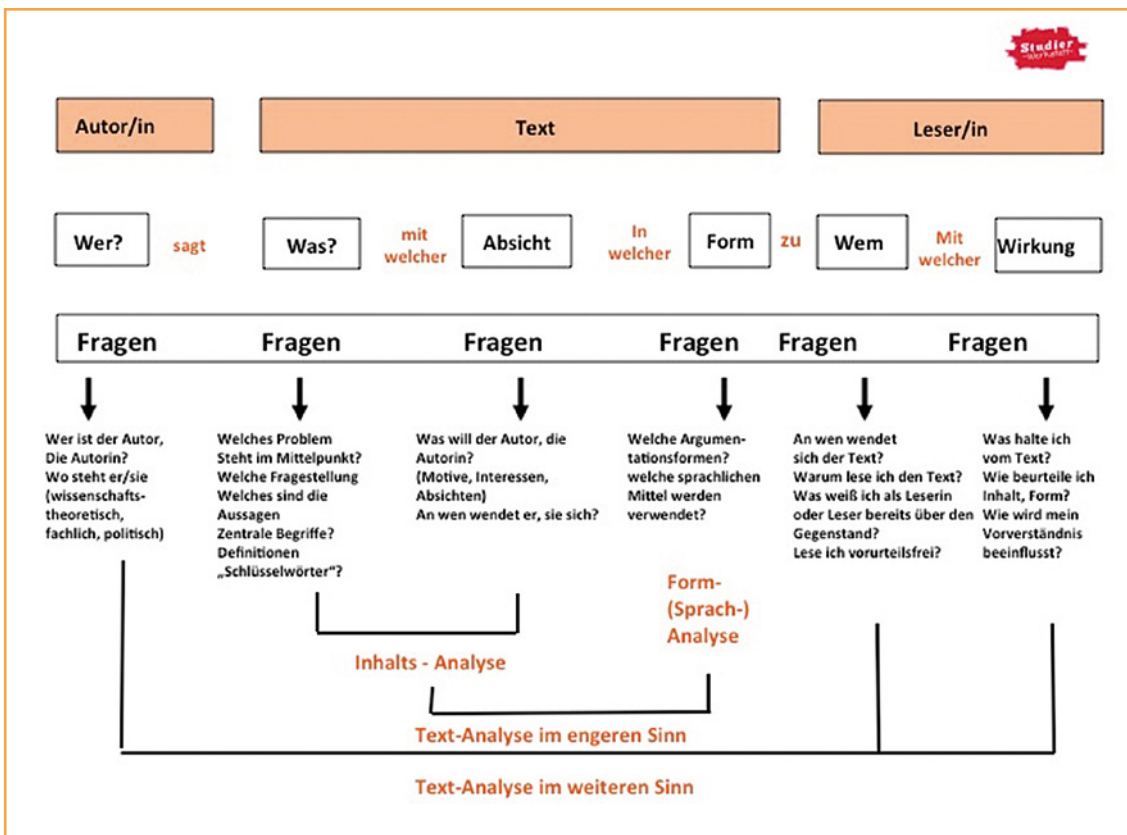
Studier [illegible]

Autor/in

Text

Leser/in

Wer? sagt Was? mit welcher Absicht In welcher Form zu Wem Mit welcher Wirkung

Fragen Fragen Fragen Fragen Fragen Fragen

Wer ist der Autor, Die Autorin? Wo steht er/sie (wissenschaftstheoretisch, fachlich, politisch)

Welches Problem Steht im Mittelpunkt? Welche Fragestellung Welches sind die Aussagen Zentrale Begriffe? Definitionen „Schlüsselwörter“?

Was will der Autor, die Autorin? (Motive, Interessen, Absichten) An wen wendet er, sie sich?

Welche Argumentationsformen? welche sprachlichen Mittel werden verwendet?

An wen wendet sich der Text? Warum lese ich den Text? Was weiß ich als Leserin oder Leser bereits über den Gegenstand? Lese ich vorurteilsfrei?

Was halte ich vom Text? Wie beurteile ich Inhalt, Form? Wie wird mein Vorverständnis beeinflusst?

Form- (Sprach-) Analyse

Inhalts - Analyse

Text-Analyse im engeren Sinn

Text-Analyse im weiteren Sinn